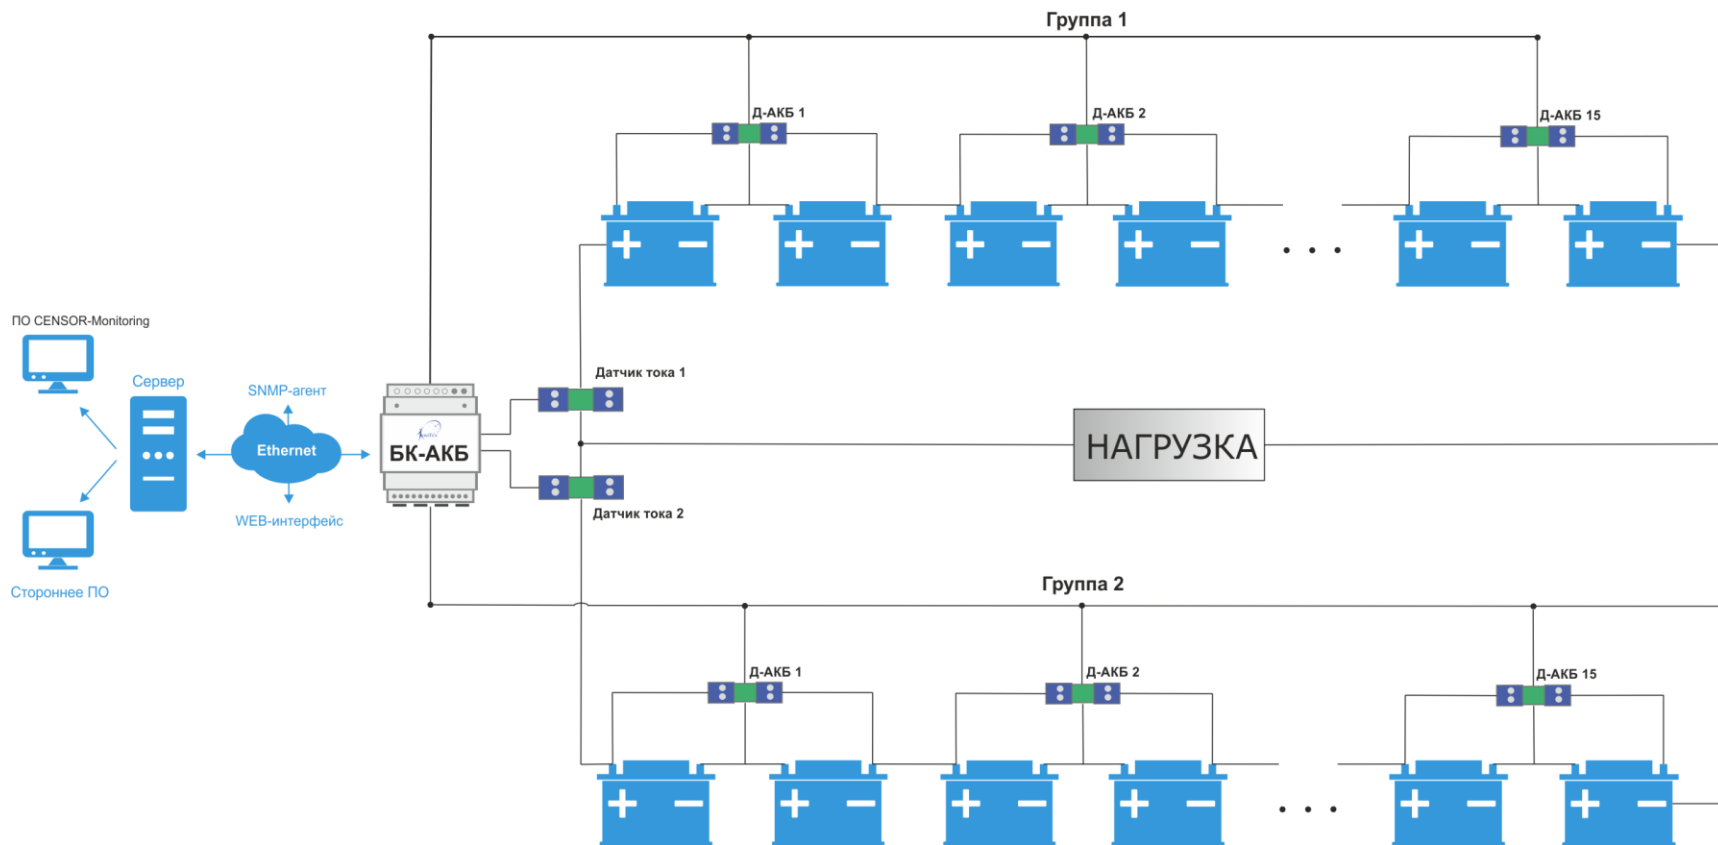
Группа 1

Д-АКБ 1

Д-АКБ 2

Д-АКБ 15

ПО CENSOR-Monitoring

Сервер

SNMP-агент

Ethernet

WEB-интерфейс

Стороннее ПО

БК-АКБ

Датчик тока 1

НАГРУЗКА

Датчик тока 2

Группа 2

Д-АКБ 1

Д-АКБ 2

Д-АКБ 15